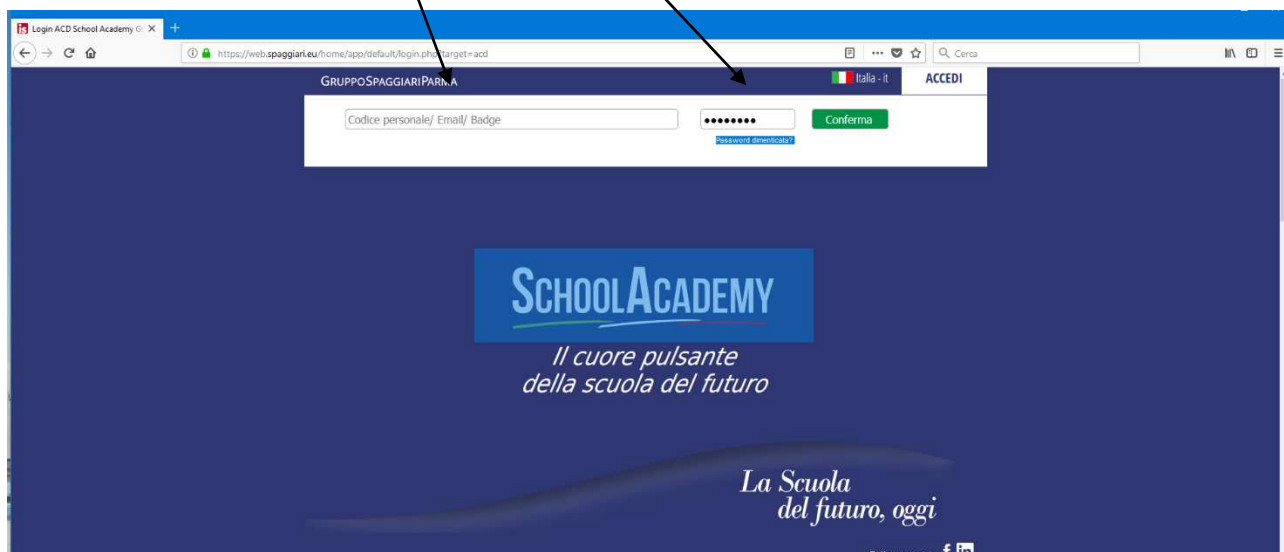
Login ACD School Academy G ×

https://web.spaggiari.eu/home/app/default/login.php?target=acd

Cerca

GRUPPOSPAGGIARIPARMA

Italia - it

ACCEDI

Codice personale/ Email/ Badge

••••••••

Conferma

Password dimenticata?

SCHOOLACADEMY

Il cuore pulsante della scuola del futuro

La Scuola del futuro, oggi